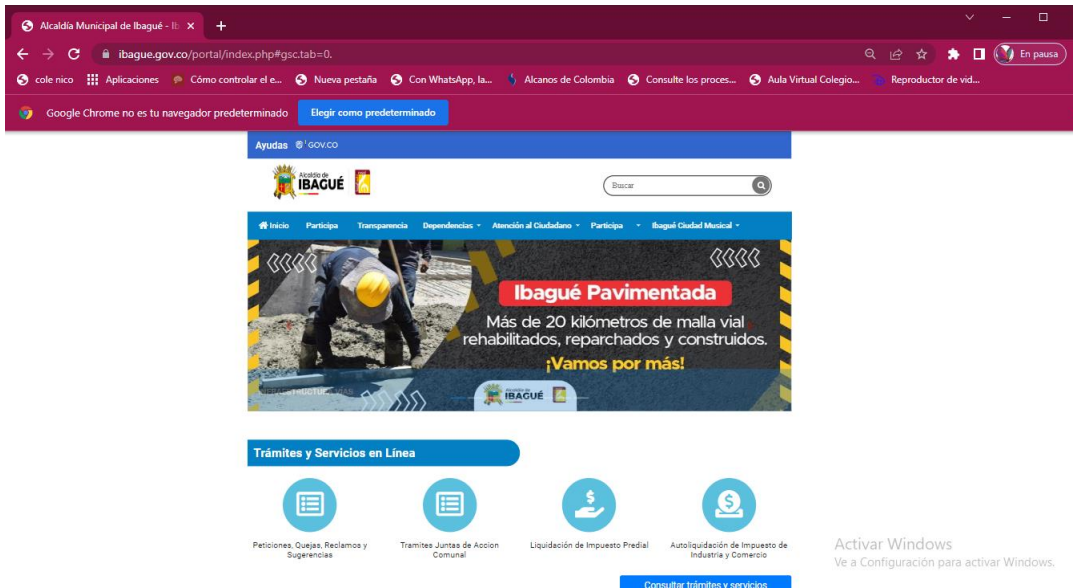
Alcaldía Municipal de Ibagué - Ib ×
+
ibague.gov.co/portal/index.php#gsc.tab=0.
En pausa
cole nico Aplicaciones Cómo controlar el e... Nueva pestaña Con WhatsApp, la... Alcanos de Colombia Consulte los proces... Aula Virtual Colegio... Reproductor de vid...
Google Chrome no es tu navegador predeterminado Elegir como predeterminado

Ayudas GOV.CO
Alcaldía de IBAGUÉ
Buscar
Inicio Participa Transparencia Dependencias Atención al Ciudadano Participa Ibagué Ciudad Musical

Ibagué Pavimentada
Más de 20 kilómetros de malla vial rehabilitados, reparchados y construidos.
¡Vamos por más!
Alcaldía de IBAGUÉ

Trámites y Servicios en Línea
Peticiones, Quejas, Reclamos y Sugerencias
Tramites Juntas de Accion Comunal
Liquidación de Impuesto Predial
Autoliquidación de Impuesto de Industria y Comercio
Consultar trámites y servicios

Activar Windows
Ve a Configuración para activar Windows.